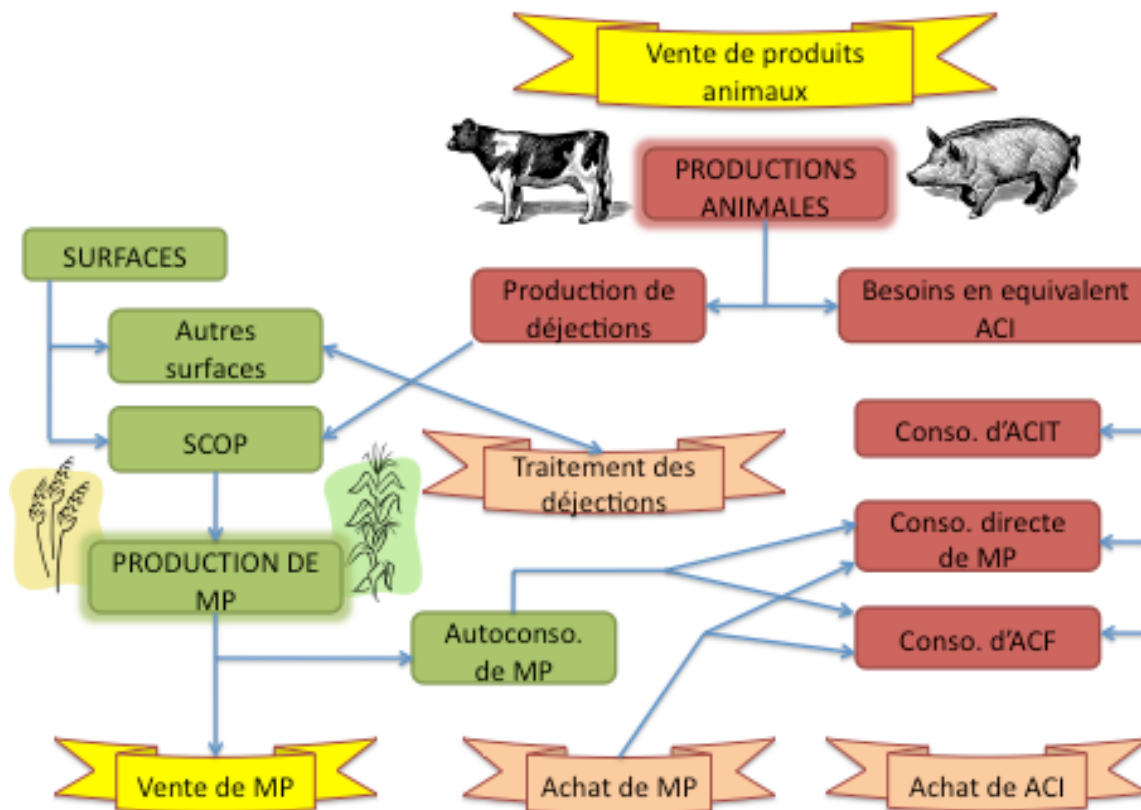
Vente de produits animaux

PRODUCTIONS ANIMALES

SURFACES

Production de déjections

Besoins en equivalent ACI

Autres surfaces

SCOP

Traitement des déjections

Conso. d'ACIT

Conso. directe de MP

PRODUCTION DE MP

Autoconso. de MP

Conso. d'ACF

Vente de MP

Achat de MP

Achat de ACI